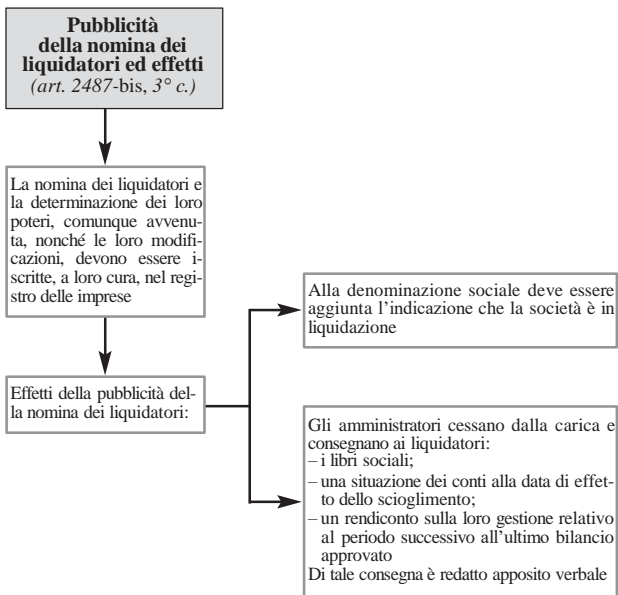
**Pubblicità della nomina dei liquidatori ed effetti**
*(art. 2487-bis, 3° c.)*

La nomina dei liquidatori e la determinazione dei loro poteri, comunque avvenuta, nonché le loro modificazioni, devono essere iscritte, a loro cura, nel registro delle imprese

Effetti della pubblicità della nomina dei liquidatori:

Alla denominazione sociale deve essere aggiunta l'indicazione che la società è in liquidazione

Gli amministratori cessano dalla carica e consegnano ai liquidatori:
– i libri sociali;
– una situazione dei conti alla data di effetto dello scioglimento;
– un rendiconto sulla loro gestione relativo al periodo successivo all'ultimo bilancio approvato
Di tale consegna è redatto apposito verbale